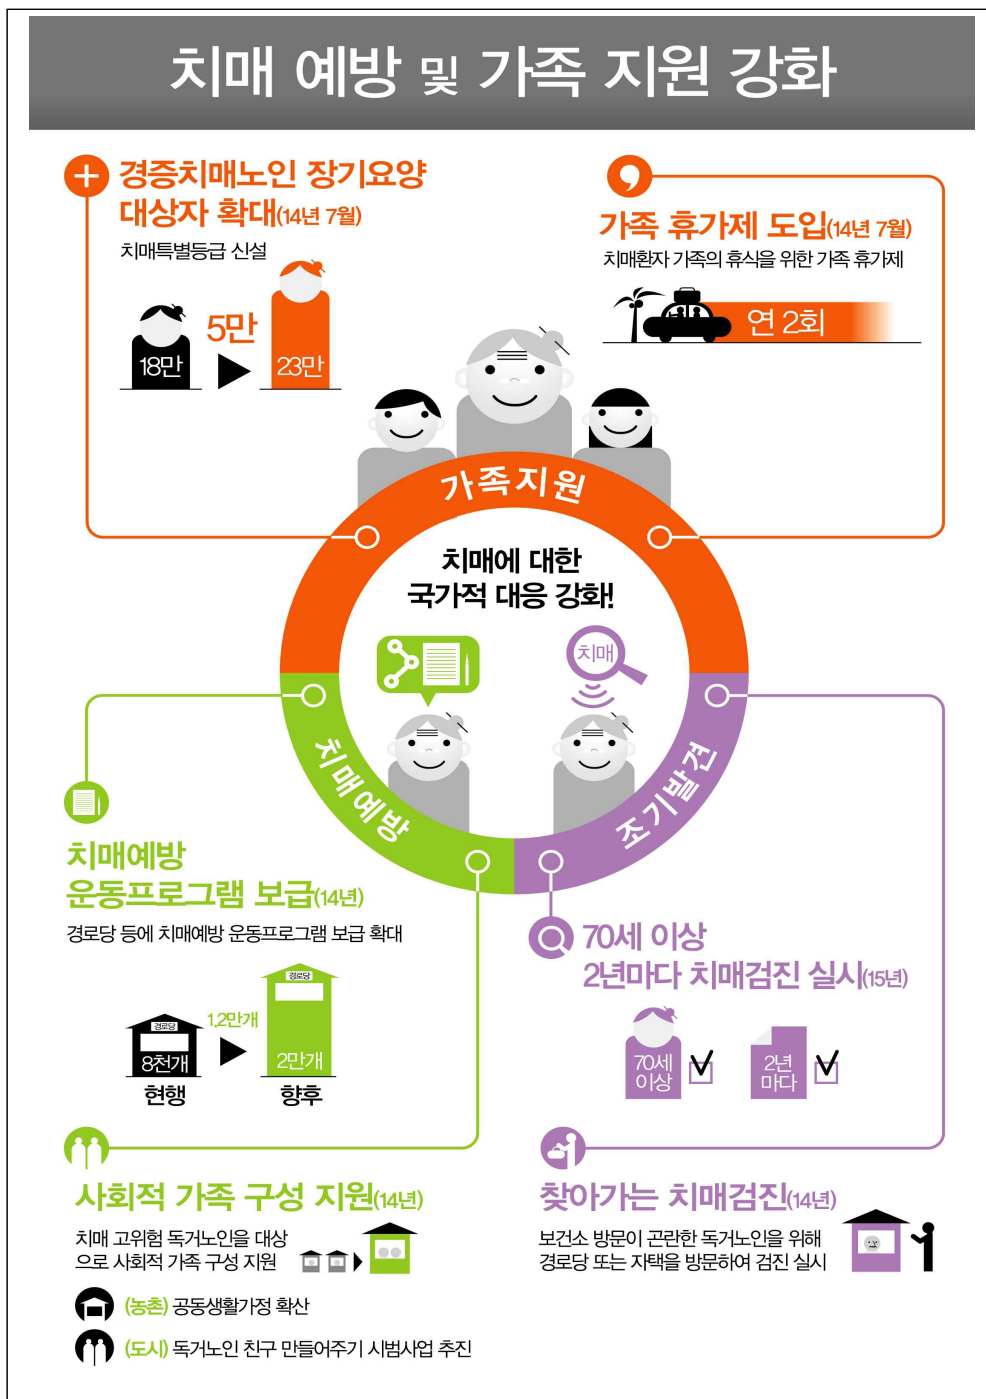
치매 예방 및 가족 지원 강화

경증치매노인 장기요양 대상자 확대(14년 7월)
치매특별등급 신설

18만 ▶ 5만 23만

가족 휴가제 도입(14년 7월)
치매환자 가족의 휴식을 위한 가족 휴가제

연 2회

가족지원

치매에 대한 국가적 대응 강화!

치매

치매예방

조기발견

치매예방 운동프로그램 보급(14년)
경로당 등에 치매예방 운동프로그램 보급 확대

경로당 8천개 현행 ▶ 1.2만개 경로당 2만개 향후

70세 이상 2년마다 치매검진 실시(15년)

70세 이상 2년 마다

사회적 가족 구성 지원(14년)
치매 고위험 독거노인을 대상으로 사회적 가족 구성 지원

(농촌) 공동생활가정 확산
(도시) 독거노인 친구 만들어주기 시범사업 추진

찾아가는 치매검진(14년)
보건소 방문이 곤란한 독거노인을 위해 경로당 또는 자택을 방문하여 검진 실시